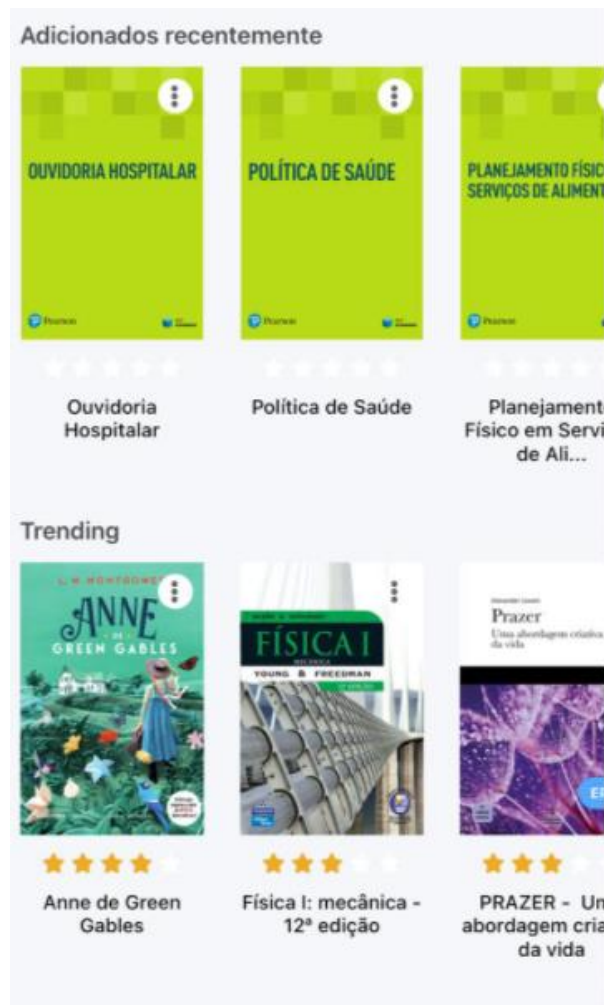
Adicionados recentemente

OUVIDORIA HOSPITALAR

Pearson

Ouvidoria Hospitalar

POLÍTICA DE SAÚDE

Pearson

Política de Saúde

PLANEJAMENTO FÍSIC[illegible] SERVIÇOS DE ALIMENT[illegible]

Pearson

Planejament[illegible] Físico em Servi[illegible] de Ali...

Trending

L. M. MONTGOMERY
ANNE DE GREEN GABLES

Anne de Green Gables

FÍSICA I
MECÂNICA
YOUNG & FREEDMAN

Física I: mecânica - 12ª edição

Prazer
Uma abordagem criativa da vida

PRAZER - U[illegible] abordagem cria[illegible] da vida